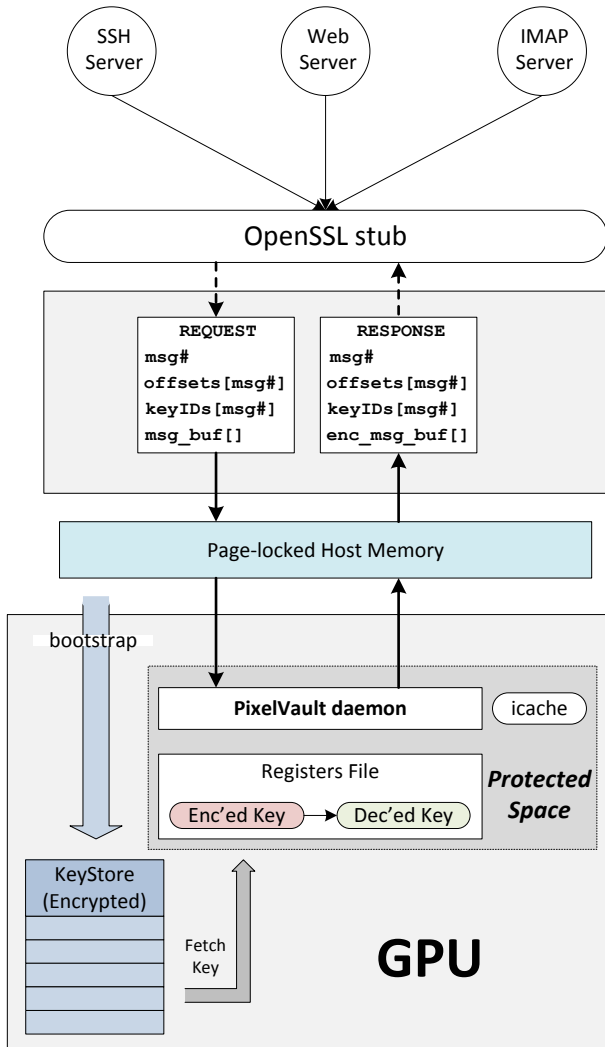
SSH Server

Web Server

IMAP Server

OpenSSL stub

REQUEST
msg#
offsets[msg#]
keyIDs[msg#]
msg_buf[]

RESPONSE
msg#
offsets[msg#]
keyIDs[msg#]
enc_msg_buf[]

Page-locked Host Memory

bootstrap

PixelVault daemon

icache

Registers File

Enc'ed Key

Dec'ed Key

Protected Space

KeyStore (Encrypted)

Fetch Key

GPU